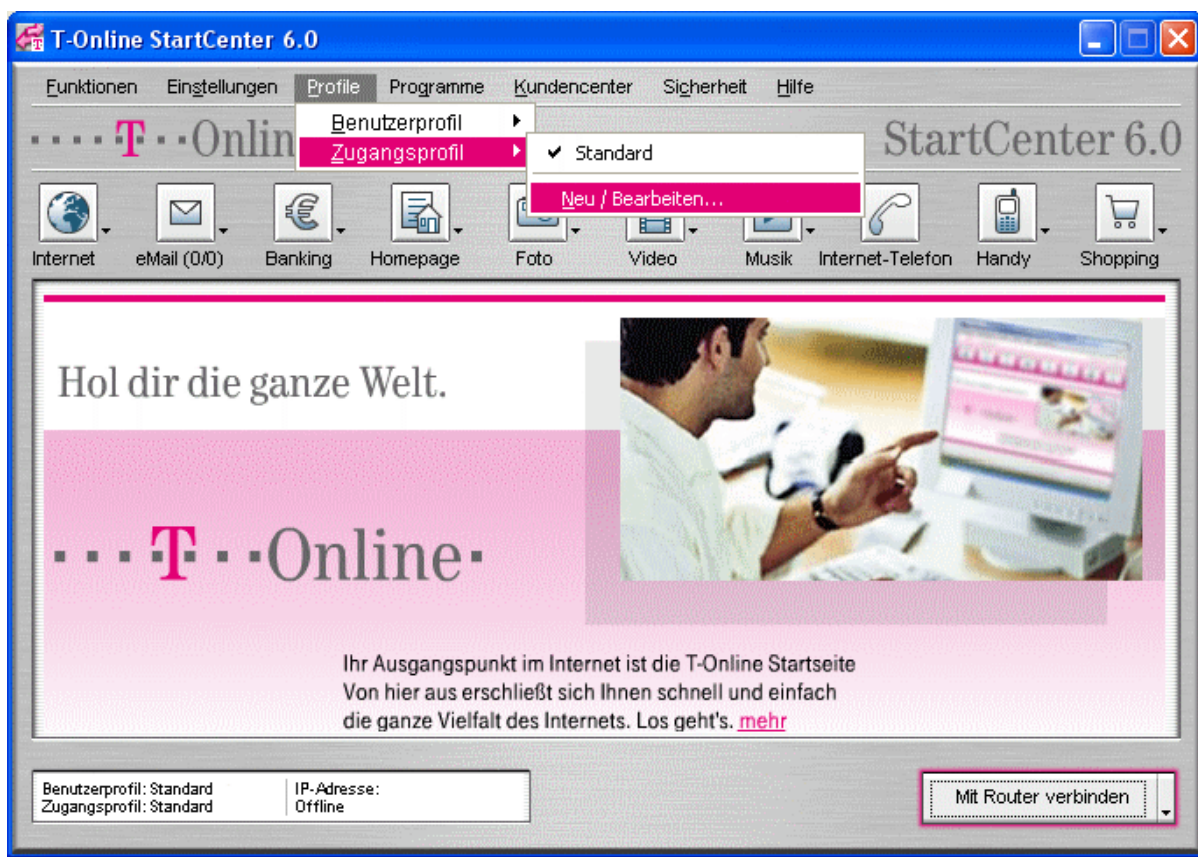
T-Online StartCenter 6.0

Funktionen Einstellungen Profile Programme Kundencenter Sicherheit Hilfe

Benutzerprofil
Zugangsprofil

✔ Standard
Neu / Bearbeiten...

T··Onlin

StartCenter 6.0

Internet eMail (0/0) Banking Homepage Foto Video Musik Internet-Telefon Handy Shopping

Hol dir die ganze Welt.

···T··Online·

Ihr Ausgangspunkt im Internet ist die T-Online Startseite
Von hier aus erschließt sich Ihnen schnell und einfach
die ganze Vielfalt des Internets. Los geht's. mehr

Benutzerprofil: Standard
Zugangsprofil: Standard

IP-Adresse:
Offline

Mit Router verbinden